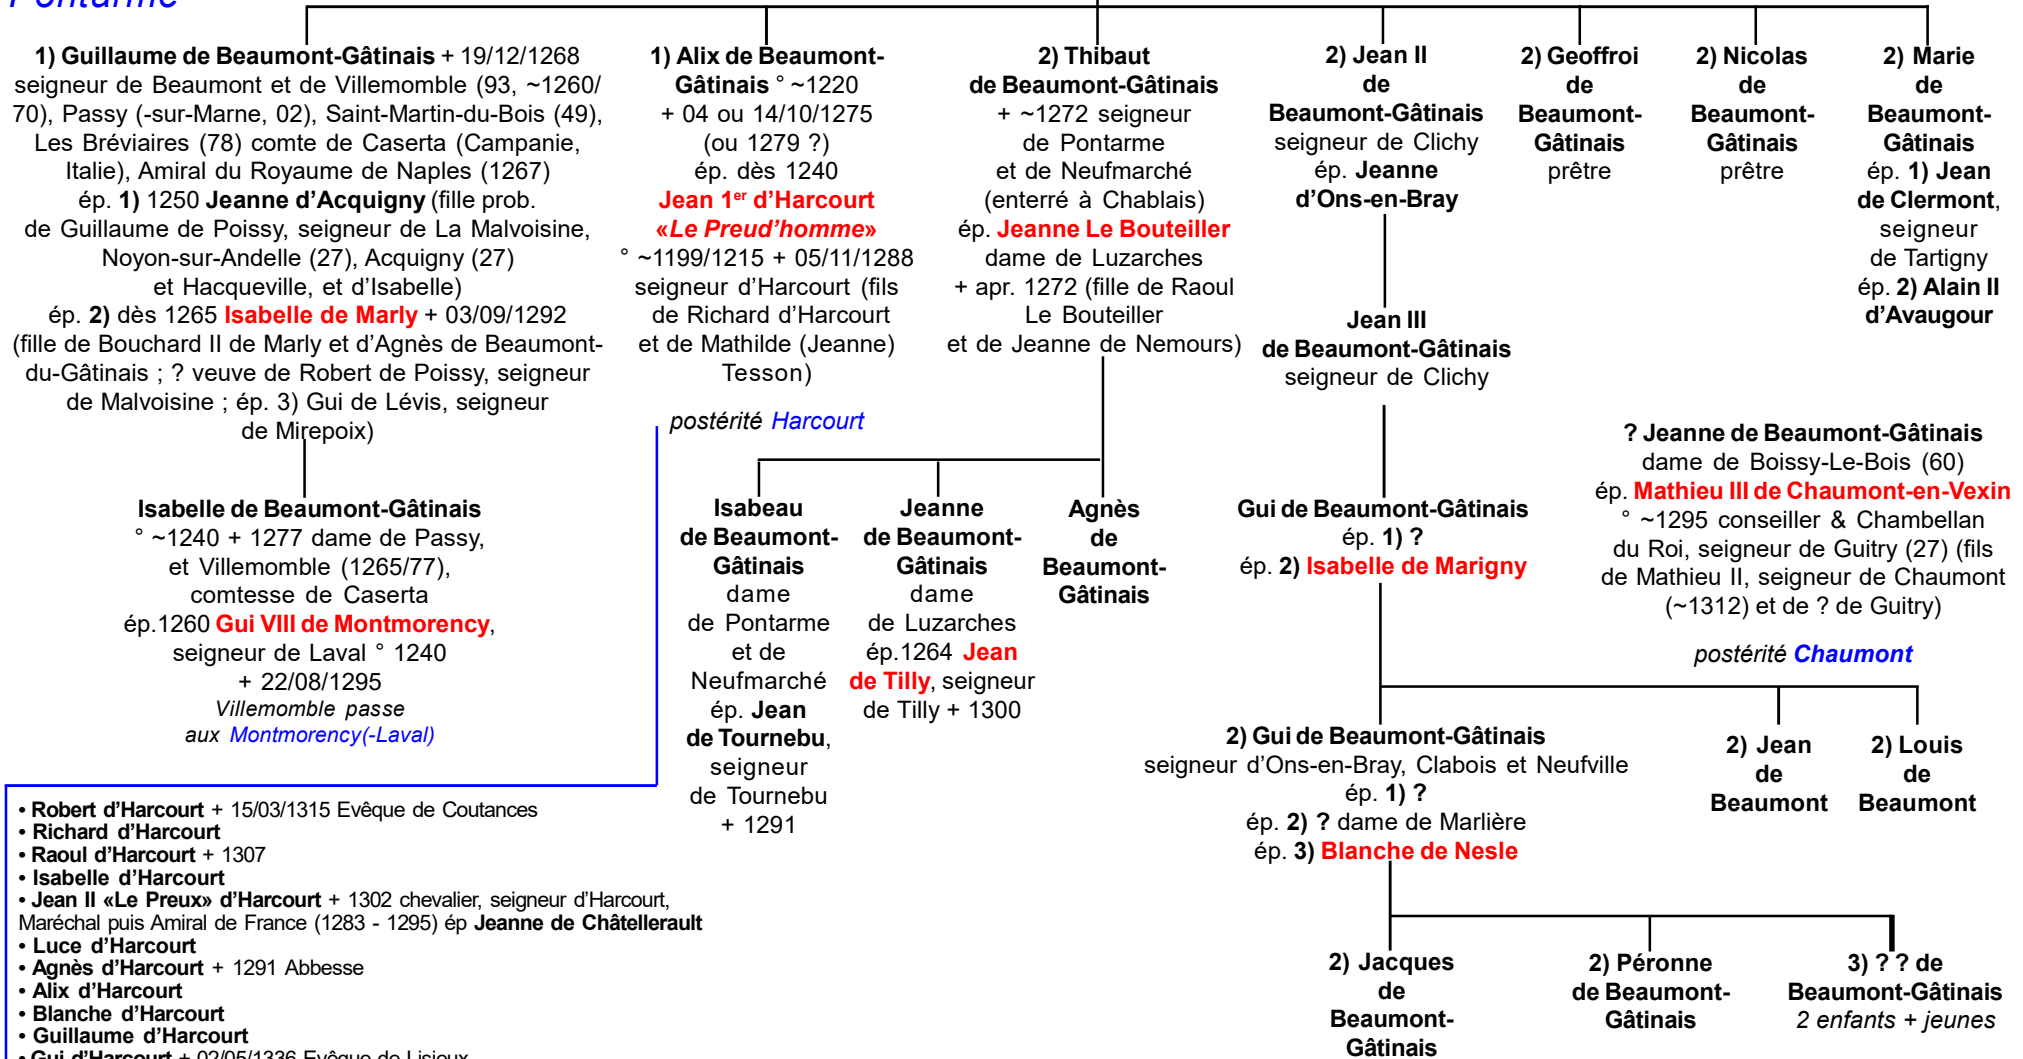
Pontarme

1) Guillaume de Beaumont-Gâtinais + 19/12/1268 seigneur de Beaumont et de Villemomble (93, ~1260/70), Passy (-sur-Marne, 02), Saint-Martin-du-Bois (49), Les Bréviaires (78) comte de Caserta (Campanie, Italie), Amiral du Royaume de Naples (1267) ép. 1) 1250 Jeanne d'Acquigny (fille prob. de Guillaume de Poissy, seigneur de La Malvoisine, Noyon-sur-Andelle (27), Acquigny (27) et Hacqueville, et d'Isabelle) ép. 2) dès 1265 Isabelle de Marly + 03/09/1292 (fille de Bouchard II de Marly et d'Agnès de Beaumont-du-Gâtinais ; ? veuve de Robert de Poissy, seigneur de Malvoisine ; ép. 3) Gui de Lévis, seigneur de Mirepoix)

1) Alix de Beaumont-Gâtinais ° ~1220 + 04 ou 14/10/1275 (ou 1279 ?) ép. dès 1240 Jean 1er d'Harcourt «Le Preud'homme» ° ~1199/1215 + 05/11/1288 seigneur d'Harcourt (fils de Richard d'Harcourt et de Mathilde (Jeanne) Tesson)

postérité Harcourt

2) Thibaut de Beaumont-Gâtinais + ~1272 seigneur de Pontarme et de Neufmarché (enterré à Chablais) ép. Jeanne Le Bouteiller dame de Luzarches + apr. 1272 (fille de Raoul Le Bouteiller et de Jeanne de Nemours)

2) Jean II de Beaumont-Gâtinais seigneur de Clichy ép. Jeanne d'Ons-en-Bray

2) Geoffroi de Beaumont-Gâtinais prêtre

2) Nicolas de Beaumont-Gâtinais prêtre

2) Marie de Beaumont-Gâtinais ép. 1) Jean de Clermont, seigneur de Tartigny ép. 2) Alain II d'Avaugour

Jean III de Beaumont-Gâtinais seigneur de Clichy

? Jeanne de Beaumont-Gâtinais dame de Boissy-Le-Bois (60) ép. Mathieu III de Chaumont-en-Vexin ° ~1295 conseiller & Chambellan du Roi, seigneur de Guitry (27) (fils de Mathieu II, seigneur de Chaumont (~1312) et de ? de Guitry)

postérité Chaumont

Isabelle de Beaumont-Gâtinais ° ~1240 + 1277 dame de Passy, et Villemomble (1265/77), comtesse de Caserta ép.1260 Gui VIII de Montmorency, seigneur de Laval ° 1240 + 22/08/1295 Villemomble passe aux Montmorency(-Laval)

Isabeau de Beaumont-Gâtinais dame de Pontarme et de Neufmarché ép. Jean de Tournebu, seigneur de Tournebu + 1291

Jeanne de Beaumont-Gâtinais dame de Luzarches ép.1264 Jean de Tilly, seigneur de Tilly + 1300

Agnès de Beaumont-Gâtinais

Gui de Beaumont-Gâtinais ép. 1) ? ép. 2) Isabelle de Marigny

2) Gui de Beaumont-Gâtinais seigneur d'Ons-en-Bray, Clabois et Neufville ép. 1) ? ép. 2) ? dame de Marlière ép. 3) Blanche de Nesle

2) Jean de Beaumont

2) Louis de Beaumont

• Robert d'Harcourt + 15/03/1315 Evêque de Coutances
• Richard d'Harcourt
• Raoul d'Harcourt + 1307
• Isabelle d'Harcourt
• Jean II «Le Preux» d'Harcourt + 1302 chevalier, seigneur d'Harcourt, Maréchal puis Amiral de France (1283 - 1295) ép Jeanne de Châtellerault
• Luce d'Harcourt
• Agnès d'Harcourt + 1291 Abbesse
• Alix d'Harcourt
• Blanche d'Harcourt
• Guillaume d'Harcourt
• Gui d'Harcourt + 02/05/1336 Evêque de Lisieux

2) Jacques de Beaumont-Gâtinais

2) Péronne de Beaumont-Gâtinais

3) ? ? de Beaumont-Gâtinais 2 enfants + jeunes